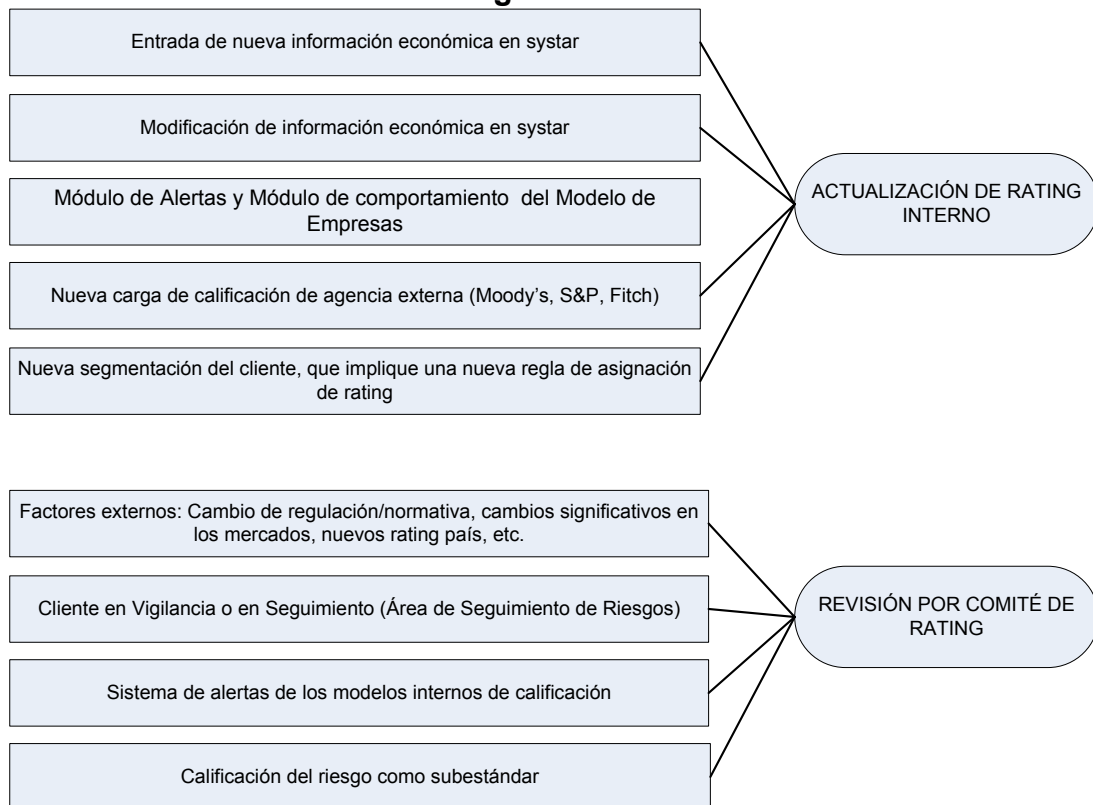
Entrada de nueva información económica en systar

Modificación de información económica en systar

Módulo de Alertas y Módulo de comportamiento del Modelo de Empresas

Nueva carga de calificación de agencia externa (Moody's, S&P, Fitch)

Nueva segmentación del cliente, que implique una nueva regla de asignación de rating

ACTUALIZACIÓN DE RATING INTERNO

Factores externos: Cambio de regulación/normativa, cambios significativos en los mercados, nuevos rating país, etc.

Cliente en Vigilancia o en Seguimiento (Área de Seguimiento de Riesgos)

Sistema de alertas de los modelos internos de calificación

Calificación del riesgo como subestándar

REVISIÓN POR COMITÉ DE RATING